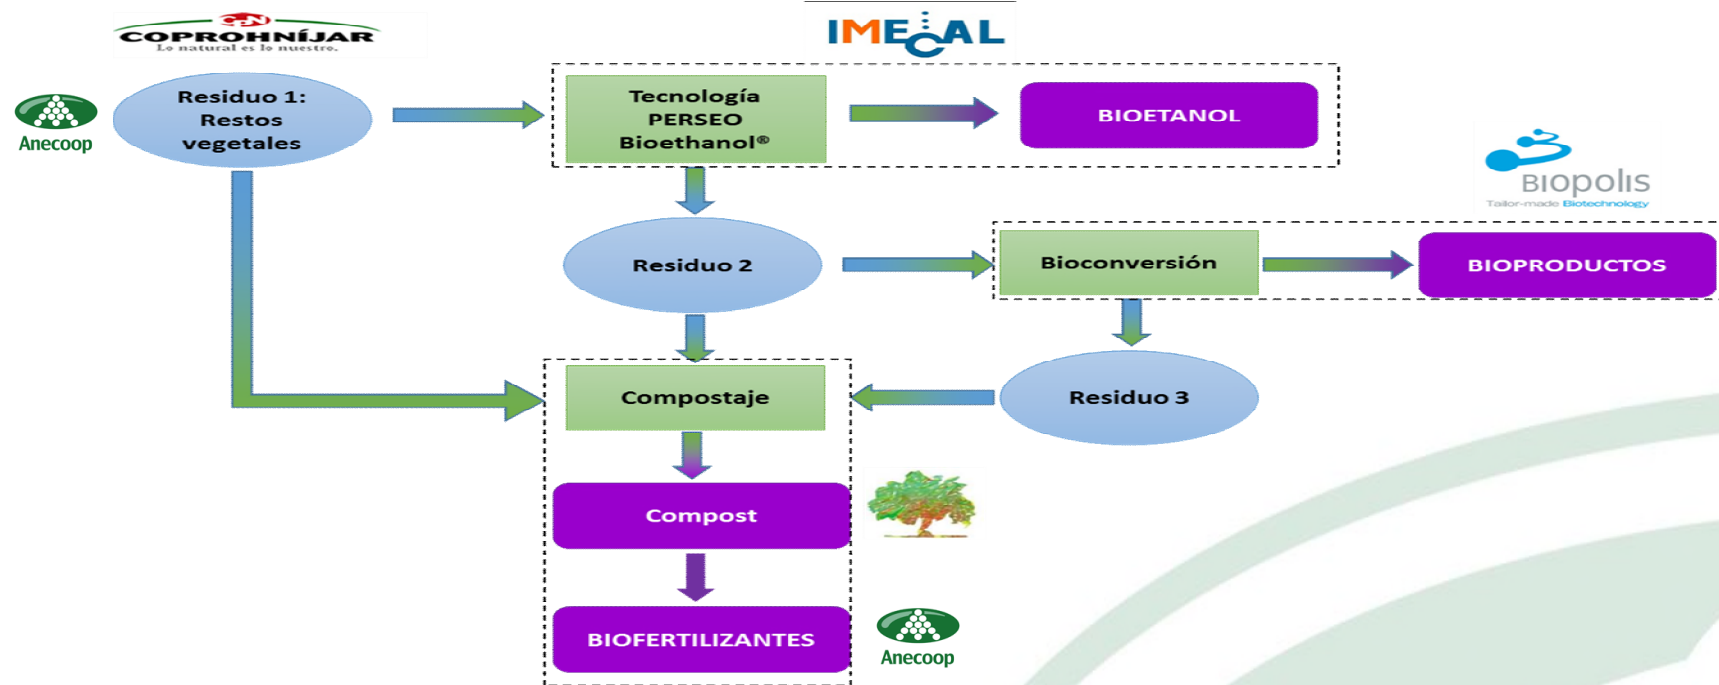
COPROHNÍJAR
Lo natural es lo nuestro.

IMECAL

Anecoop

Residuo 1: Restos vegetales

Tecnología PERSEO Bioethanol®

BIOETANOL

Biopolis
Tailor-made Biotechnology

Residuo 2

Bioconversión

BIOPRODUCTOS

Compostaje

Residuo 3

Compost

BIOFERTILIZANTES

Anecoop